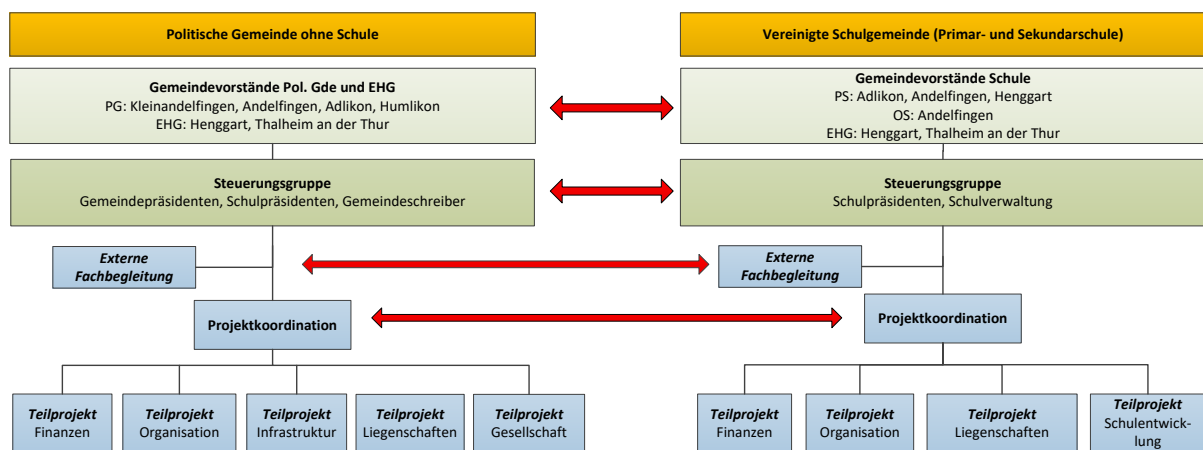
Politische Gemeinde ohne Schule

Gemeindevorstände Pol. Gde und EHG
PG: Kleinandelfingen, Andelfingen, Adlikon, Humlikon
EHG: Henggart, Thalheim an der Thur

Steuerungsgruppe
Gemeindepräsidenten, Schulpräsidenten, Gemeindeschreiber

Externe Fachbegleitung

Projektkoordination

Teilprojekt Finanzen

Teilprojekt Organisation

Teilprojekt Infrastruktur

Teilprojekt Liegenschaften

Teilprojekt Gesellschaft

Vereinigte Schulgemeinde (Primar- und Sekundarschule)

Gemeindevorstände Schule
PS: Adlikon, Andelfingen, Henggart
OS: Andelfingen
EHG: Henggart, Thalheim an der Thur

Steuerungsgruppe
Schulpräsidenten, Schulverwaltung

Externe Fachbegleitung

Projektkoordination

Teilprojekt Finanzen

Teilprojekt Organisation

Teilprojekt Liegenschaften

Teilprojekt Schulentwicklung